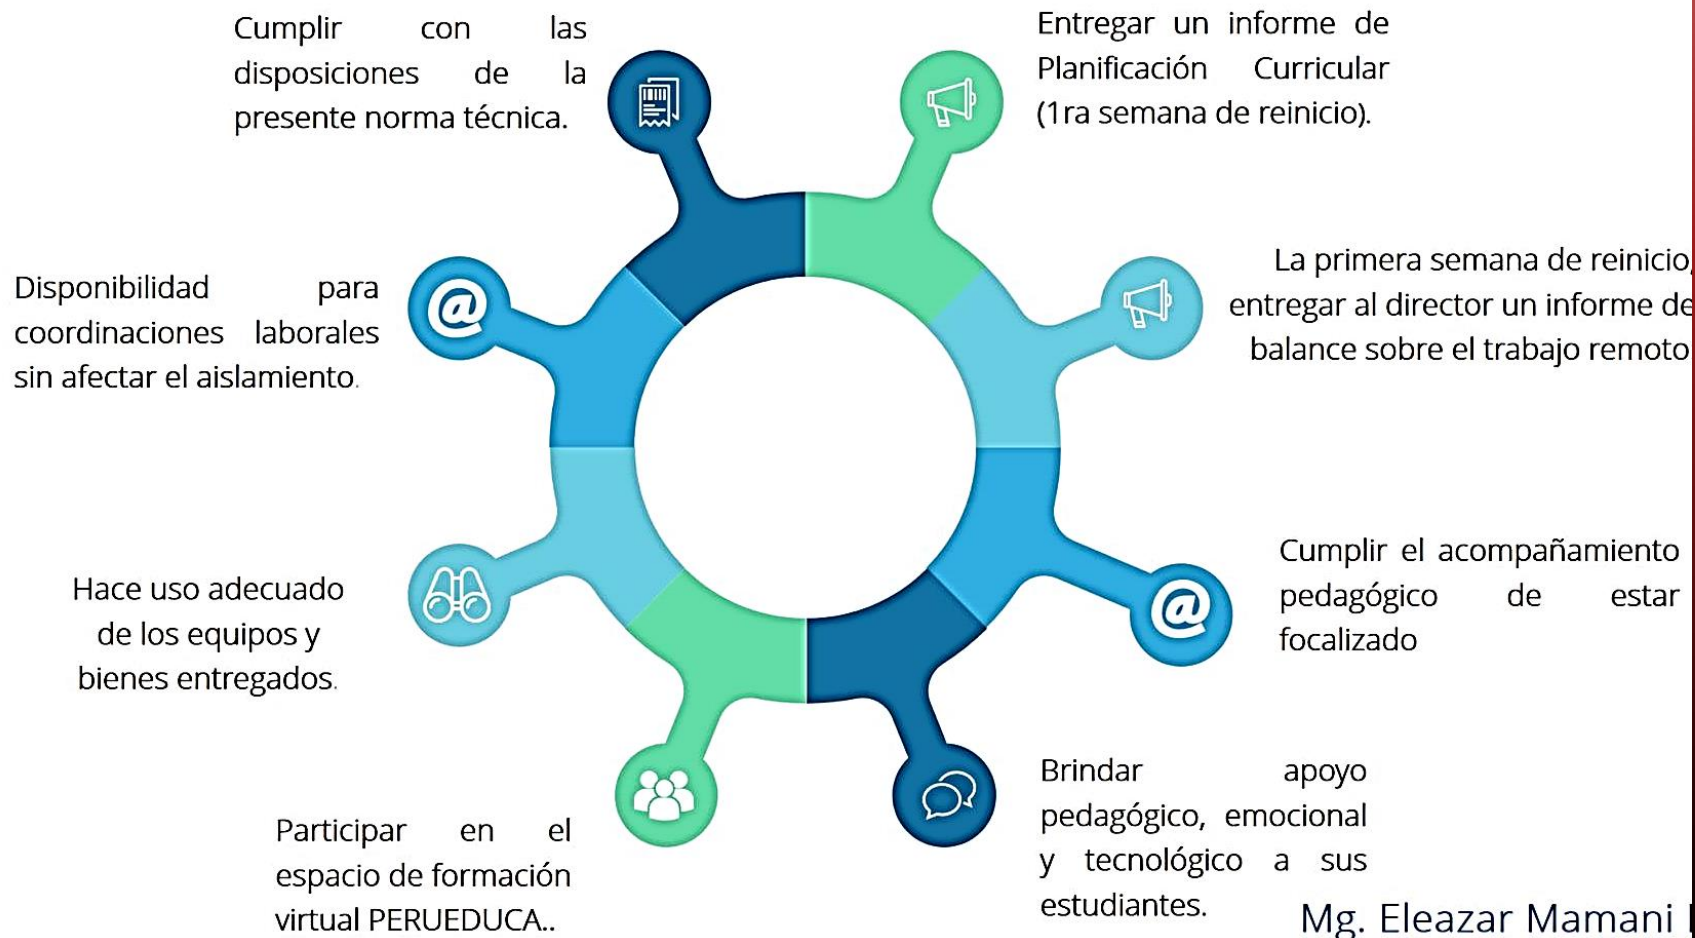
Cumplir con las disposiciones de la presente norma técnica.

Entregar un informe de Planificación Curricular (1ra semana de reinicio).

Disponibilidad para coordinaciones laborales sin afectar el aislamiento.

La primera semana de reinicio, entregar al director un informe de balance sobre el trabajo remoto

Hace uso adecuado de los equipos y bienes entregados.

Cumplir el acompañamiento pedagógico de estar focalizado

Participar en el espacio de formación virtual PERUEDUCA..

Brindar apoyo pedagógico, emocional y tecnológico a sus estudiantes.

Mg. Eleazar Mamani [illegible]